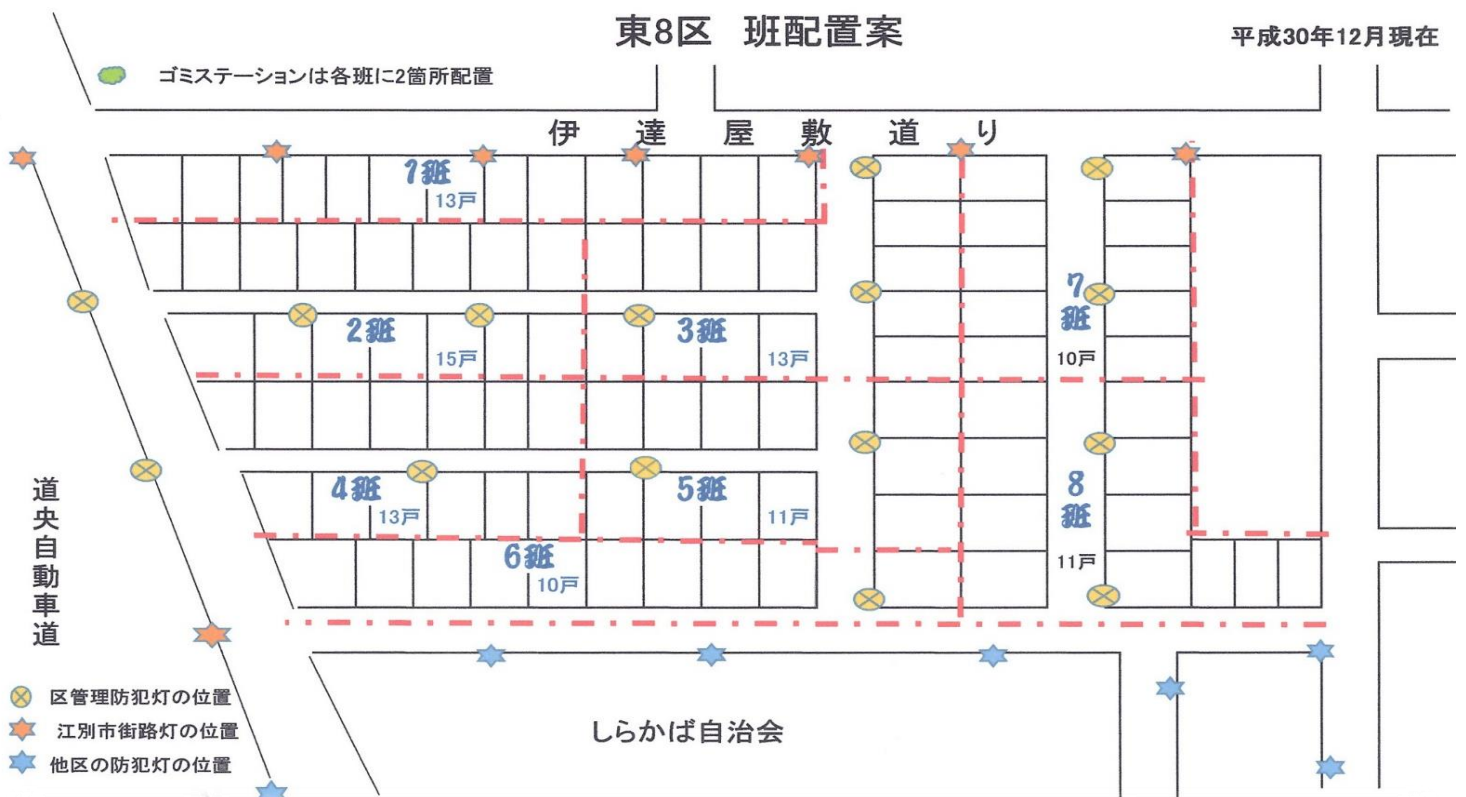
東8区　班配置案

平成30年12月現在

ゴミステーションは各班に2箇所配置

伊　達　屋　敷　道　り

1班
13戸

2班
15戸

3班
13戸

7班
10戸

4班
13戸

5班
11戸

6班
10戸

8班
11戸

道央自動車道

区管理防犯灯の位置
江別市街路灯の位置
他区の防犯灯の位置

しらかば自治会